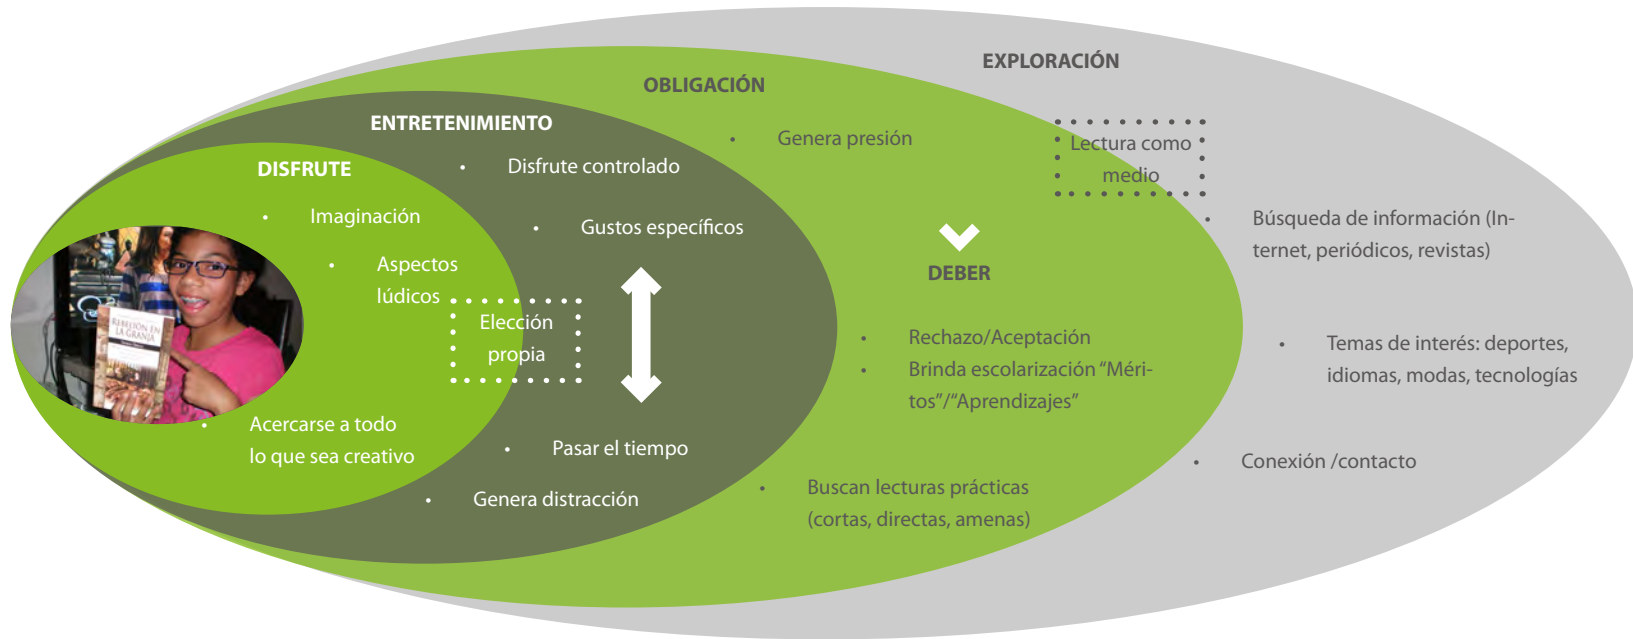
EXPLORACIÓN

OBLIGACIÓN

ENTRETENIMIENTO

DISFRUTE

• Imaginación

• Aspectos lúdicos

Elección propia

• Acercarse a todo lo que sea creativo

REBELIÓN EN LA GRANJA

• Disfrute controlado

• Gustos específicos

• Pasar el tiempo

• Genera distracción

• Genera presión

DEBER

• Rechazo/Aceptación

• Brinda escolarización "Méritos"/"Aprendizajes"

• Buscan lecturas prácticas (cortas, directas, amenas)

Lectura como medio

• Búsqueda de información (Internet, periódicos, revistas)

• Temas de interés: deportes, idiomas, modas, tecnologías

• Conexión /contacto